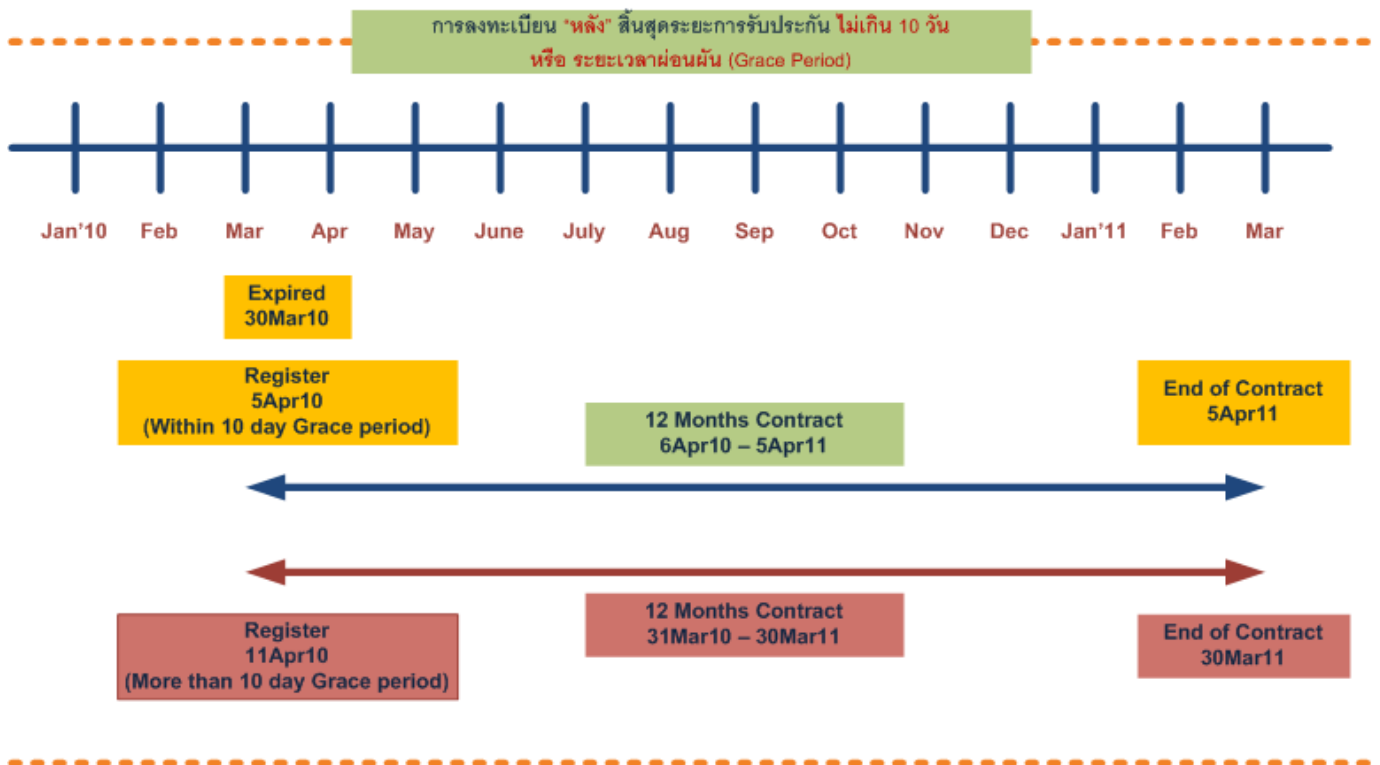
การลงทะเบียน "หลัง" สิ้นสุดระยะการรับประกัน ไม่เกิน 10 วัน
หรือ ระยะเวลาผ่อนผัน (Grace Period)

Jan'10 Feb Mar Apr May June July Aug Sep Oct Nov Dec Jan'11 Feb Mar

Expired
30Mar10

Register
5Apr10
(Within 10 day Grace period)

12 Months Contract
6Apr10 – 5Apr11

End of Contract
5Apr11

12 Months Contract
31Mar10 – 30Mar11

Register
11Apr10
(More than 10 day Grace period)

End of Contract
30Mar11